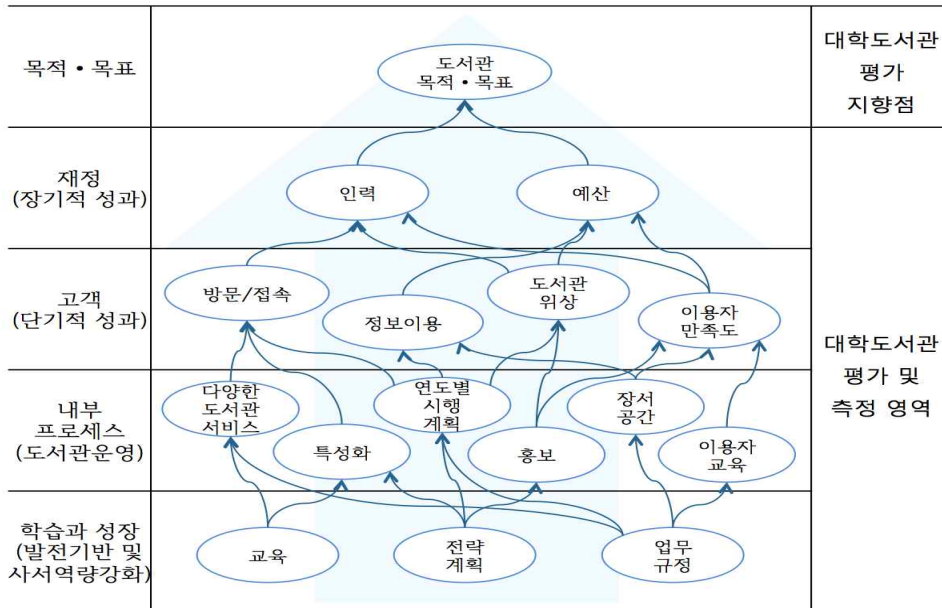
| | | |
|---|---|---|
| 목적 • 목표 | 도서관 목적 • 목표 | 대학도서관 평가 지향점 |
| 재정 (장기적 성과) | 인력 예산 | |
| 고객 (단기적 성과) | 방문/접속 도서관 위상 정보이용 이용자 만족도 | 대학도서관 평가 및 측정 영역 |
| 내부 프로세스 (도서관운영) | 다양한 도서관 서비스 연도별 시행 계획 장서 공간 특성화 홍보 이용자 교육 | |
| 학습과 성장 (발전기반 및 사서역량강화) | 교육 전략 계획 업무 규정 | |